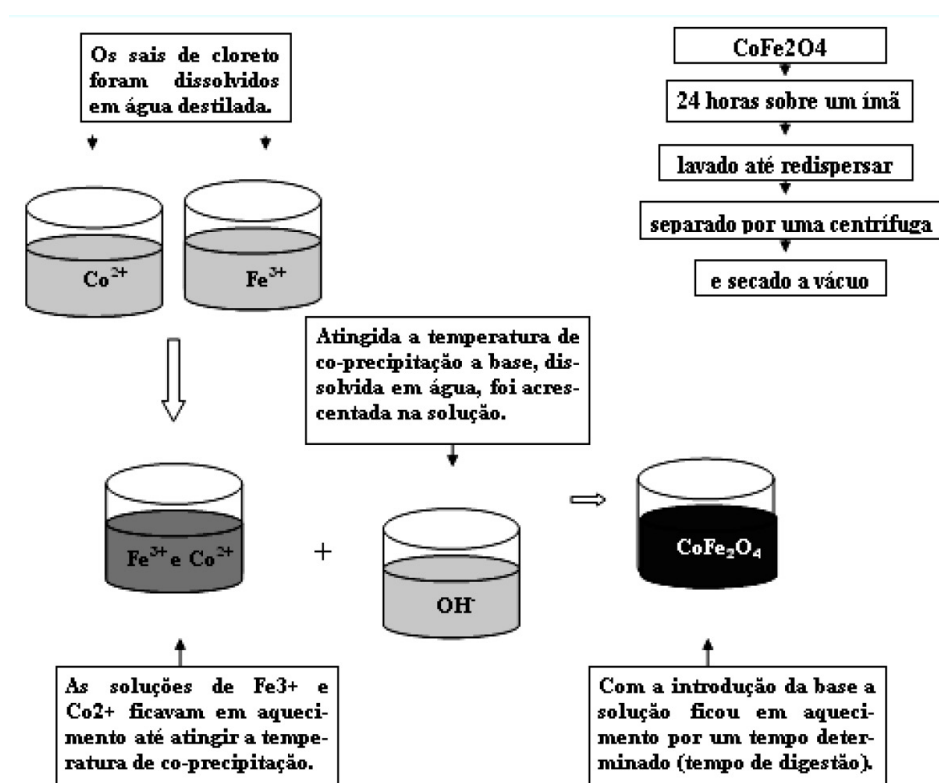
Os sais de cloreto foram dissolvidos em água destilada.

$Co^{2+}$

$Fe^{3+}$

CoFe2O4

24 horas sobre um ímã

lavado até redispersar

separado por uma centrífuga

e secado a vácuo

Atingida a temperatura de co-precipitação a base, dissolvida em água, foi acrescentada na solução.

$Fe^{3+}$ e $Co^{2+}$

+

$OH^-$

$CoFe_2O_4$

As soluções de Fe3+ e Co2+ ficavam em aquecimento até atingir a temperatura de co-precipitação.

Com a introdução da base a solução ficou em aquecimento por um tempo determinado (tempo de digestão).